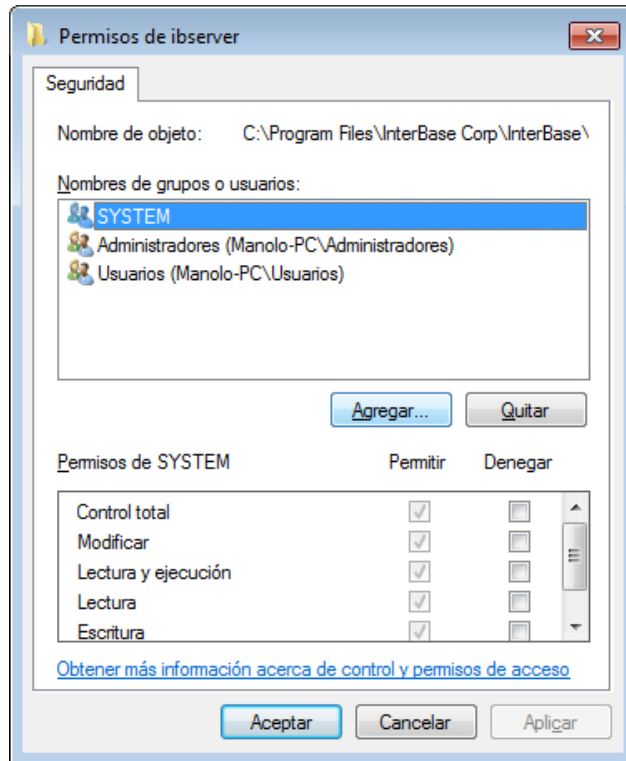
Permisos de ibserver

Seguridad

Nombre de objeto: C:\Program Files\InterBase Corp\InterBase\

Nombres de grupos o usuarios:

SYSTEM
Administradores (Manolo-PC\Administradores)
Usuarios (Manolo-PC\Usuarios)

Agregar...
Quitar

| Permisos de SYSTEM | Permitir | Denegar |
|---|---|---|
| Control total | ✓ | ☐ |
| Modificar | ✓ | ☐ |
| Lectura y ejecución | ✓ | ☐ |
| Lectura | ✓ | ☐ |
| Escritura | ✓ | ☐ |

Obtener más información acerca de control y permisos de acceso

Aceptar
Cancelar
Aplicar